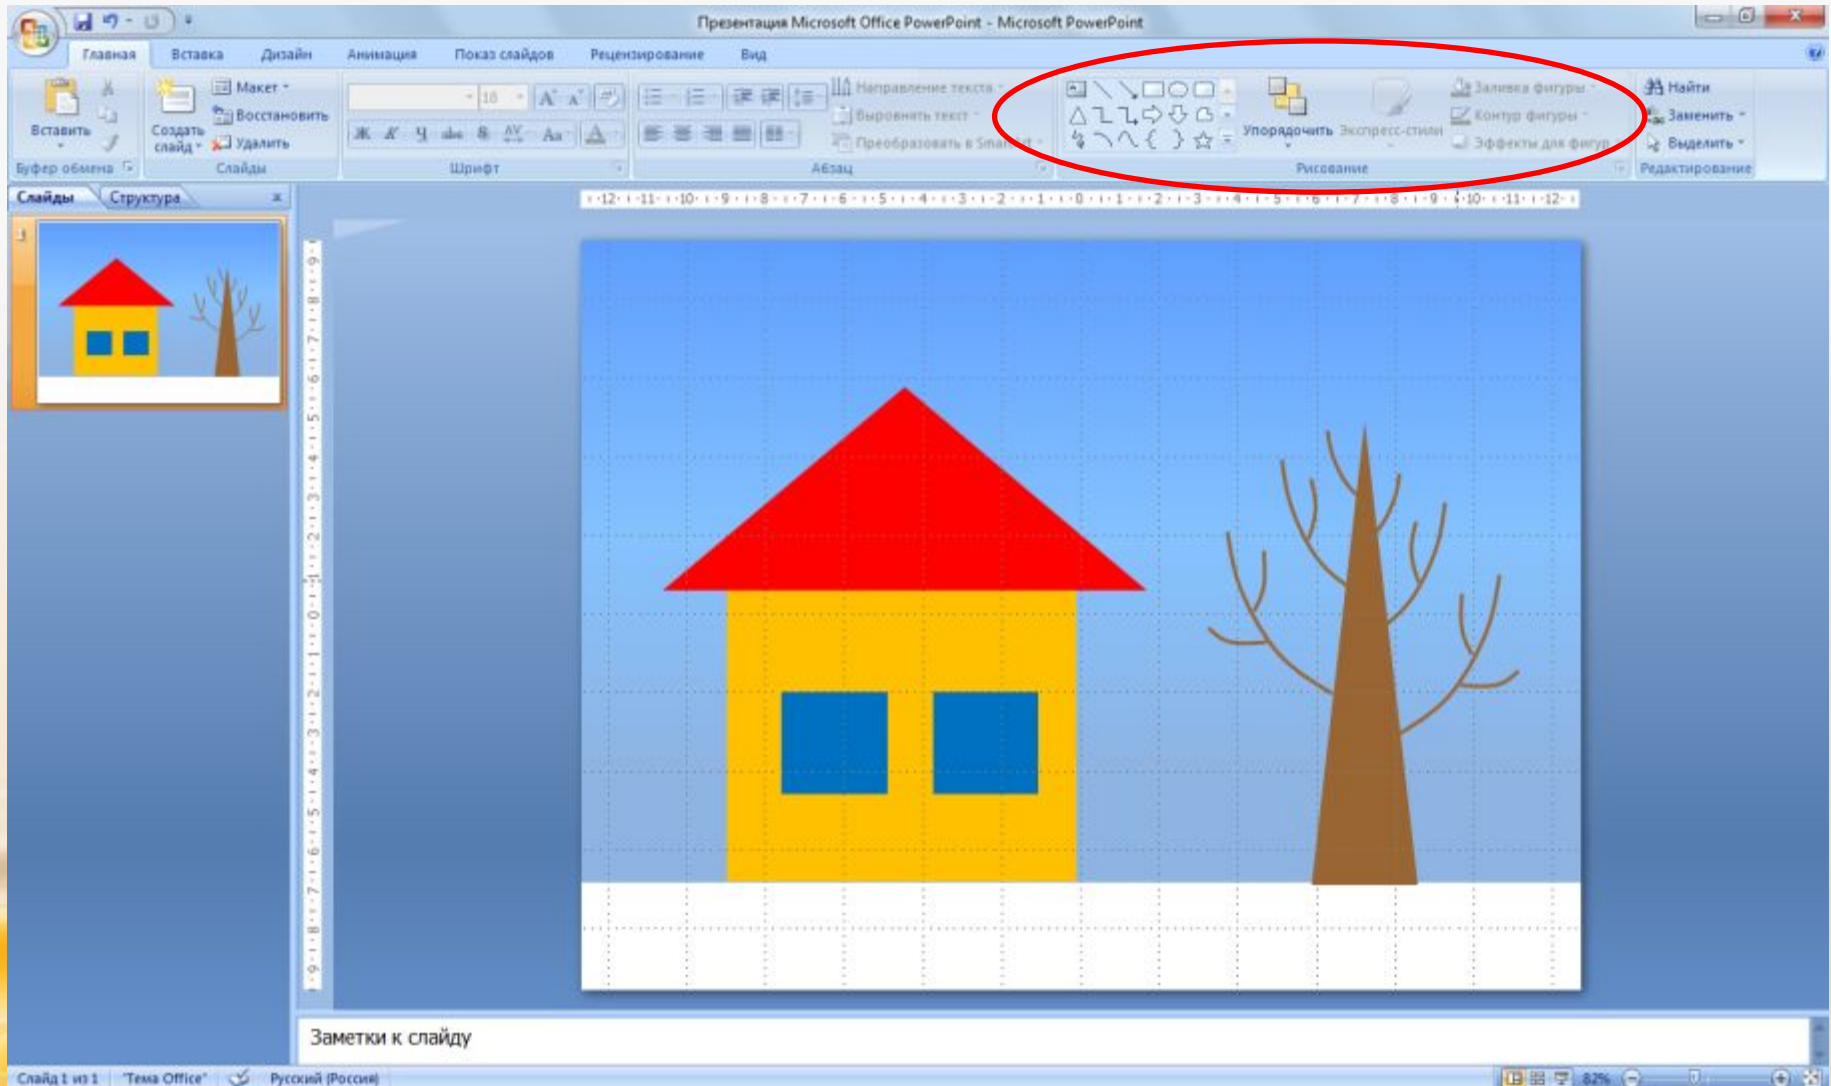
Презентация Microsoft Office PowerPoint - Microsoft PowerPoint

Главная Вставка Дизайн Анимация Показ слайдов Рецензирование Вид

Вставить
Буфер обмена

Создать слайд
Макет
Восстановить
Удалить
Слайды

18
Шрифт

Направление текста
Выровнять текст
Преобразовать в SmartArt
Абзац

Упорядочить
Экспресс-стили
Заливка фигуры
Контур фигуры
Эффекты для фигур
Рисование

Найти
Заменить
Выделить
Редактирование

Слайды Структура

Заметки к слайду

Слайд 1 из 1 "Тема Office" Русский (Россия) 82%